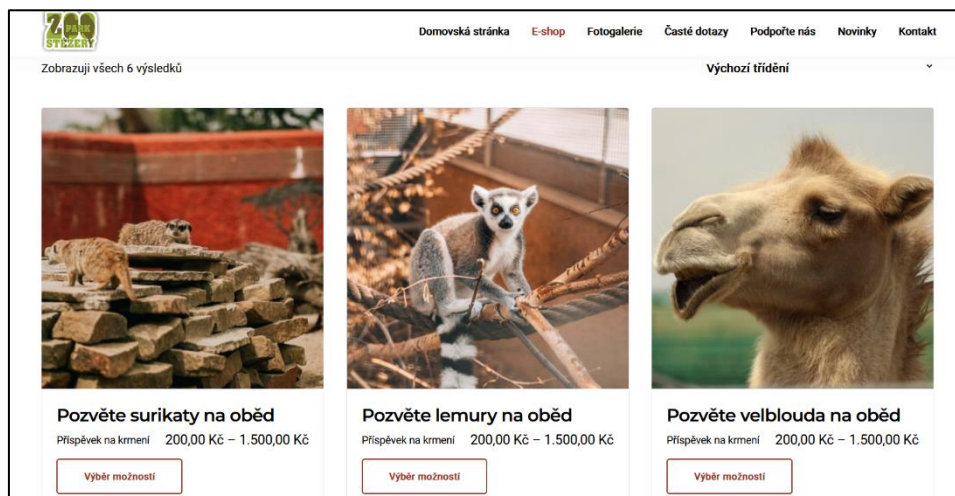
ZOO STEZERY

Domovská stránka E-shop Fotogalerie Časté dotazy Podpořte nás Novinky Kontakt

Zobrazuji všech 6 výsledků

Výchozí třídění

Pozvěte surikaty na oběd

Příspěvek na krmení 200,00 Kč – 1.500,00 Kč

Výběr možností

Pozvěte lemury na oběd

Příspěvek na krmení 200,00 Kč – 1.500,00 Kč

Výběr možností

Pozvěte velblouda na oběd

Příspěvek na krmení 200,00 Kč – 1.500,00 Kč

Výběr možností